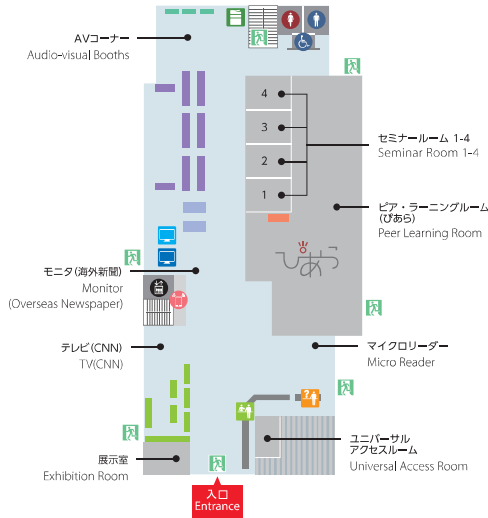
AVコーナー
Audio-visual Booths

4
3
2
1

セミナールーム 1-4
Seminar Room 1-4

ピア・ラーニングルーム
(ぴあら)
Peer Learning Room

ぴあら

モニタ(海外新聞)
Monitor
(Overseas Newspaper)

テレビ(CNN)
TV(CNN)

マイクロリーダー
Micro Reader

ユニバーサル
アクセスルーム
Universal Access Room

展示室
Exhibition Room

入口
Entrance